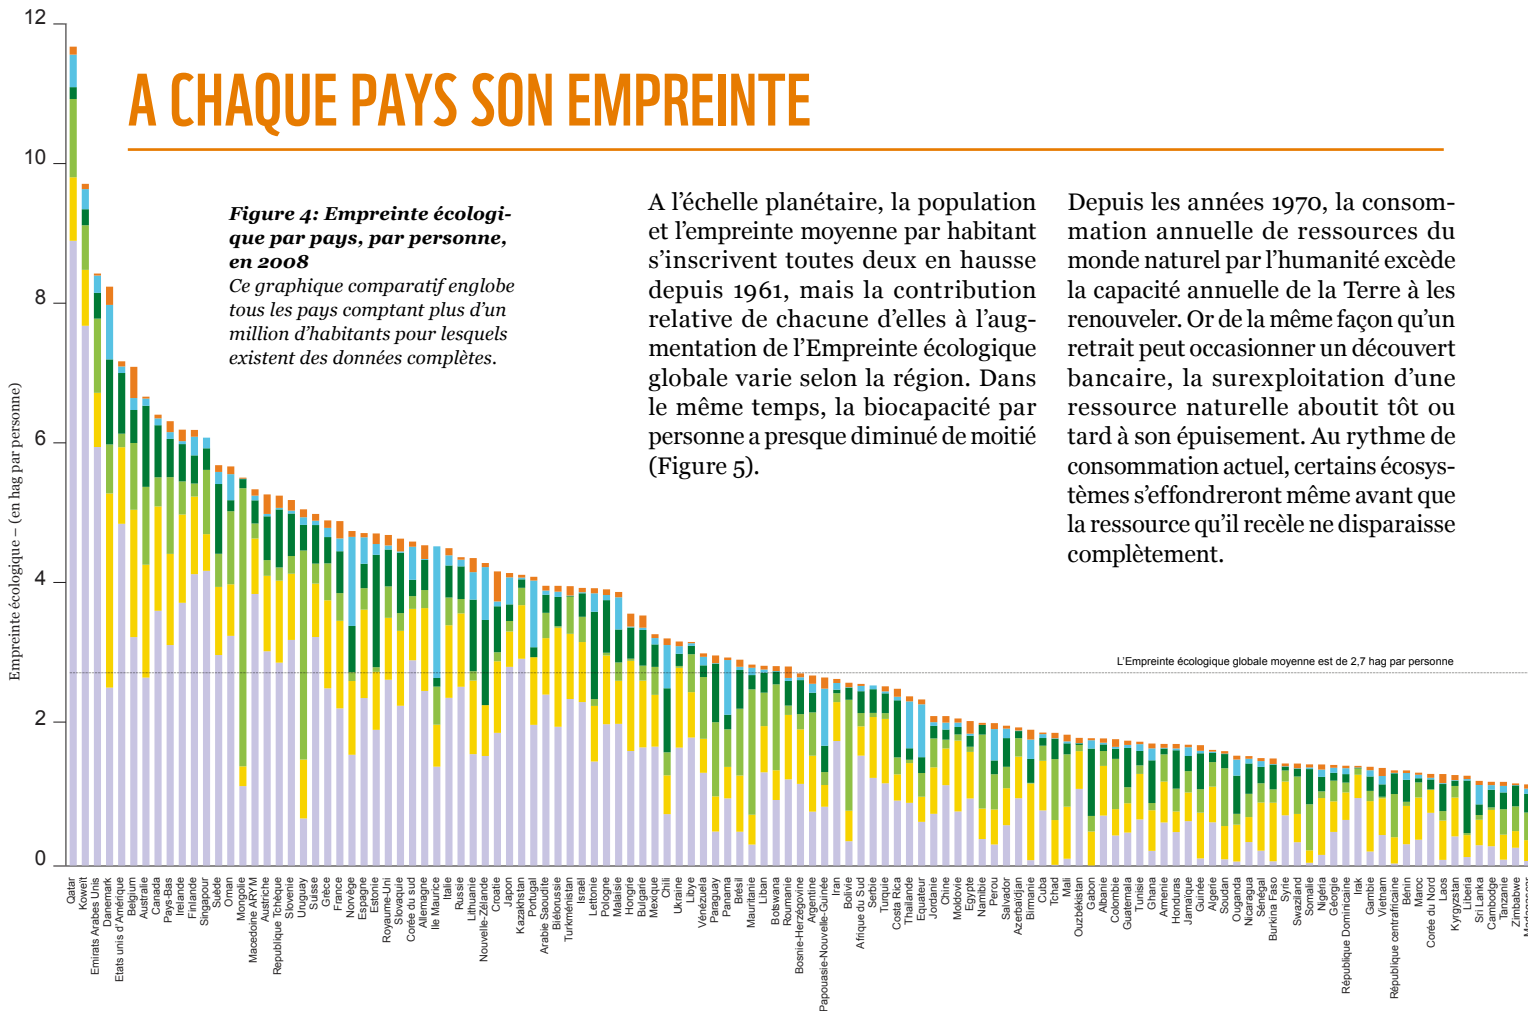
A CHAQUE PAYS SON EMPREINTE

Figure 4: Empreinte écologique par pays, par personne, en 2008
Ce graphique comparatif englobe tous les pays comptant plus d'un million d'habitants pour lesquels existent des données complètes.

A l'échelle planétaire, la population et l'empreinte moyenne par habitant s'inscrivent toutes deux en hausse depuis 1961, mais la contribution relative de chacune d'elles à l'augmentation de l'Empreinte écologique globale varie selon la région. Dans le même temps, la biocapacité par personne a presque diminué de moitié (Figure 5).

Depuis les années 1970, la consommation annuelle de ressources du monde naturel par l'humanité excède la capacité annuelle de la Terre à les renouveler. Or de la même façon qu'un retrait peut occasionner un découvert bancaire, la surexploitation d'une ressource naturelle aboutit tôt ou tard à son épuisement. Au rythme de consommation actuel, certains écosystèmes s'effondreront même avant que la ressource qu'il recèle ne disparaisse complètement.

12
10
8
6
4
2
0
Empreinte écologique – (en hag par personne)

L'Empreinte écologique globale moyenne est de 2,7 hag par personne

Qatar
Koweït
Emirats Arabes Unis
Danemark
Etats unis d'Amérique
Belgium
Australie
Canada
Pays-Bas
Irlande
Finlande
Singapour
Suède
Oman
Mongolie
Macedoine ARYM
Autriche
Republique Tchèque
Slovenie
Uruguay
Suisse
Grèce
France
Norvège
Espagne
Estonie
Royaume-Uni
Slovaquie
Corée du sud
Allemagne
Ile Maurice
Italie
Russie
Lithuanie
Nouvelle-Zélande
Croatie
Japon
Kazakhstan
Portugal
Arabie Saoudite
Biélorussie
Turkménistan
Israël
Lettonie
Pologne
Malaisie
Hongrie
Bulgarie
Mexique
Chili
Ukraine
Libye
Vénézuela
Paraguay
Panama
Brésil
Mauritanie
Liban
Botswana
Roumanie
Bosnie-Herzégovine
Argentine
Papouasie-Nouvelle-Guinée
Iran
Bolivie
Afrique du Sud
Serbie
Turquie
Costa Rica
Thaïlande
Equateur
Jordanie
Chine
Moldovie
Egypte
Namibie
Perou
Salvador
Azerbaïdjan
Birmanie
Cuba
Tchad
Mali
Ouzbékistan
Gabon
Albanie
Colombie
Guatemala
Tunisie
Ghana
Armenie
Honduras
Jamaïque
Guinée
Algerie
Soudan
Ouganda
Nicaragua
Sénégal
Burkina Faso
Syrie
Swaziland
Somalie
Nigéria
Géorgie
République Dominicaine
Irak
Gambie
Vietnam
République centrafricaine
Bénin
Maroc
Corée du Nord
Laos
Kyrgyzstan
Liberia
Sri Lanka
Cambodge
Tanzanie
Zimbabwe
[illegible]